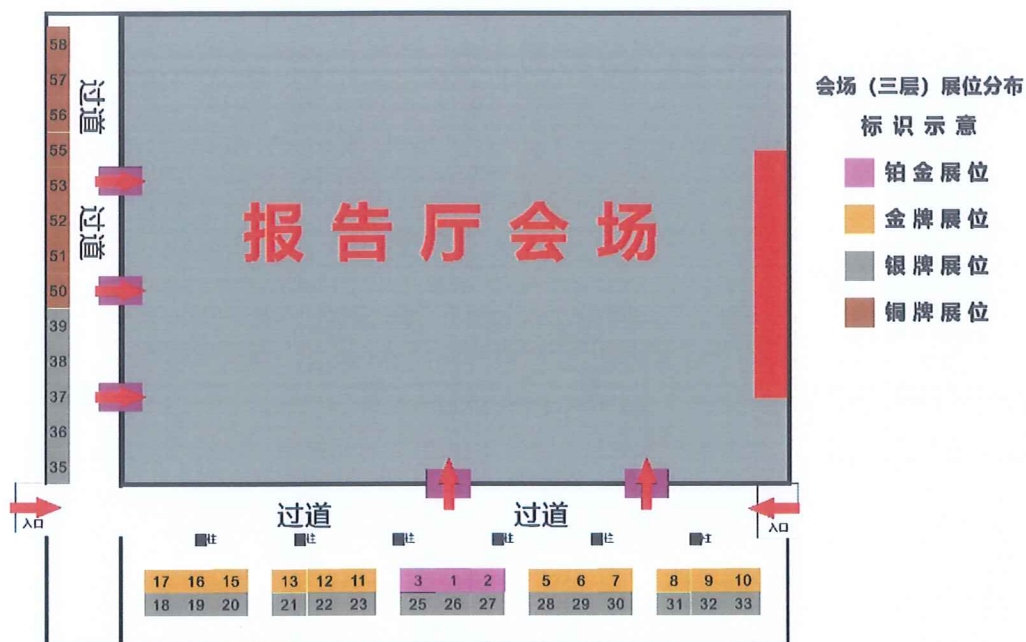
58
57
56
55
53
52
51
50
39
38
37
36
35

过道
过道

报告厅会场

会场（三层）展位分布
标识示意
铂金展位
金牌展位
银牌展位
铜牌展位

入口
入口

过道
过道

柱 柱 柱 柱 柱 柱

| 17 | 16 | 15 |
|---|---|---|
| 18 | 19 | 20 |

| 13 | 12 | 11 |
|---|---|---|
| 21 | 22 | 23 |

| 3 | 1 | 2 |
|---|---|---|
| 25 | 26 | 27 |

| 5 | 6 | 7 |
|---|---|---|
| 28 | 29 | 30 |

| 8 | 9 | 10 |
|---|---|---|
| 31 | 32 | 33 |